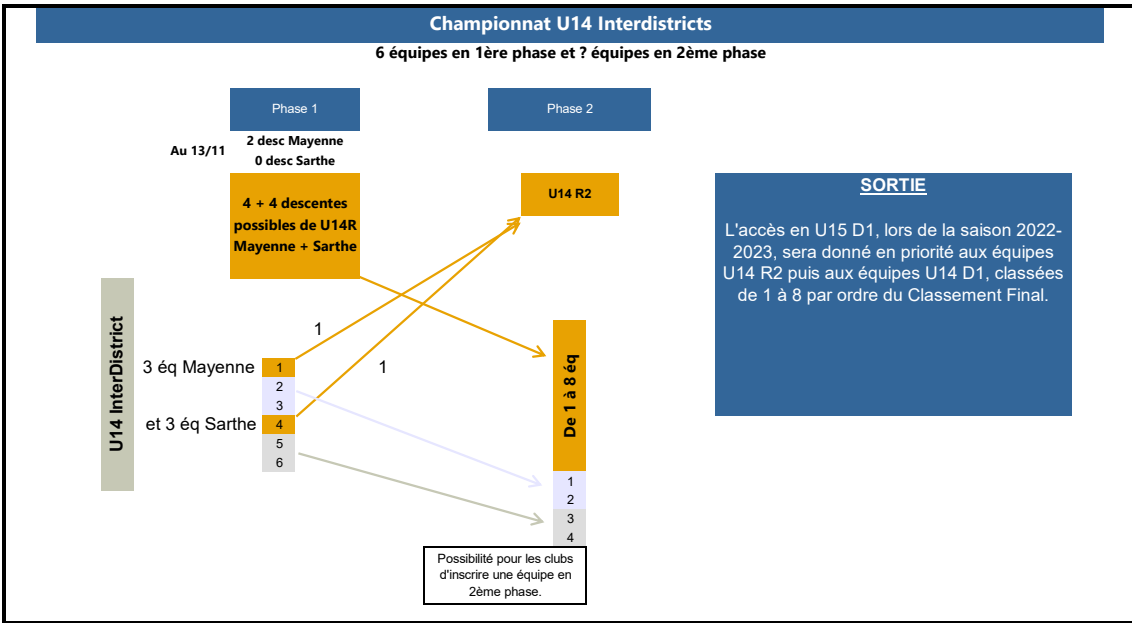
Championnat U14 Interdistricts

6 équipes en 1ère phase et ? équipes en 2ème phase

Phase 1

Phase 2

Au 13/11

2 desc Mayenne
0 desc Sarthe

4 + 4 descentes possibles de U14R Mayenne + Sarthe

U14 R2

SORTIE

L'accès en U15 D1, lors de la saison 2022-2023, sera donné en priorité aux équipes U14 R2 puis aux équipes U14 D1, classées de 1 à 8 par ordre du Classement Final.

U14 InterDistrict

1

1

3 éq Mayenne

et 3 éq Sarthe

1
2
3
4
5
6

De 1 à 8 éq

1
2
3
4

Possibilité pour les clubs d'inscrire une équipe en 2ème phase.